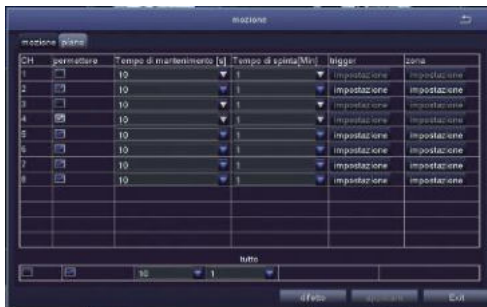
mozione

mozione piano

| CH | permettere | Tempo di mantenimento [s] | Tempo di spinta[Min] | trigger | zona |
|---|---|---|---|---|---|
| 1 | | 10 | 1 | impostazione | impostazione |
| 2 | | 10 | 1 | impostazione | impostazione |
| 3 | | 10 | 1 | impostazione | impostazione |
| 4 | | 10 | 1 | impostazione | impostazione |
| 5 | | 10 | 1 | impostazione | impostazione |
| 6 | | 10 | 1 | impostazione | impostazione |
| 7 | | 10 | 1 | impostazione | impostazione |
| 8 | | 10 | 1 | impostazione | impostazione |

tutto

10 1

difetto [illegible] Exit